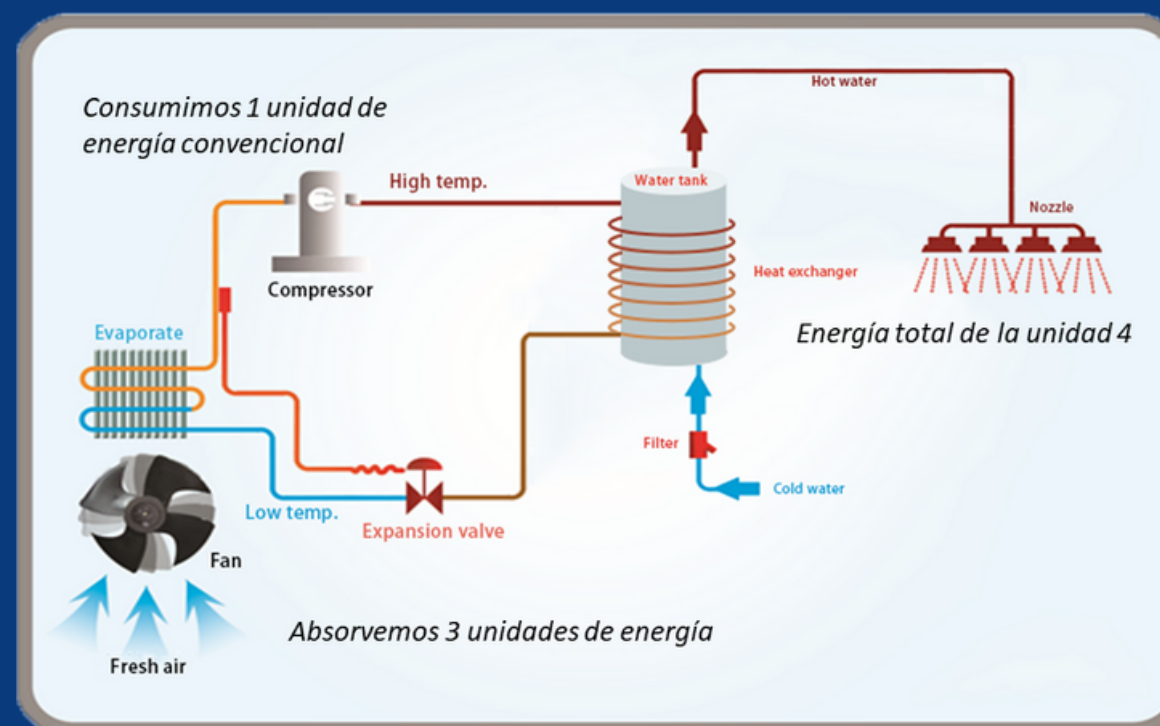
Consumimos 1 unidad de energía convencional

Hot water

High temp.

Water tank

Nozzle

Compressor

Heat exchanger

Evaporate

Energía total de la unidad 4

Filter

Cold water

Low temp.

Expansion valve

Fan

Absorvemos 3 unidades de energía

Fresh air